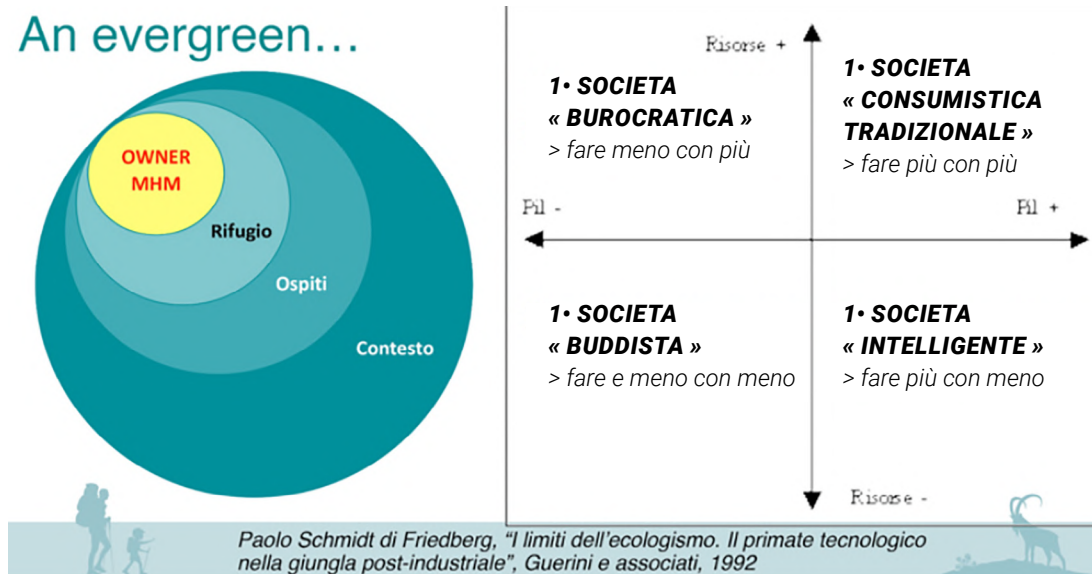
An evergreen…

OWNER MHM

Rifugio

Ospiti

Contesto

Risorse +

1• SOCIETA « BUROCRATICA »
> fare meno con più

1• SOCIETA « CONSUMISTICA TRADIZIONALE »
> fare più con più

Pil -

Pil +

1• SOCIETA « BUDDISTA »
> fare e meno con meno

1• SOCIETA « INTELLIGENTE »
> fare più con meno

Risorse -

Paolo Schmidt di Friedberg, "I limiti dell'ecologismo. Il primate tecnologico nella giungla post-industriale", Guerini e associati, 1992